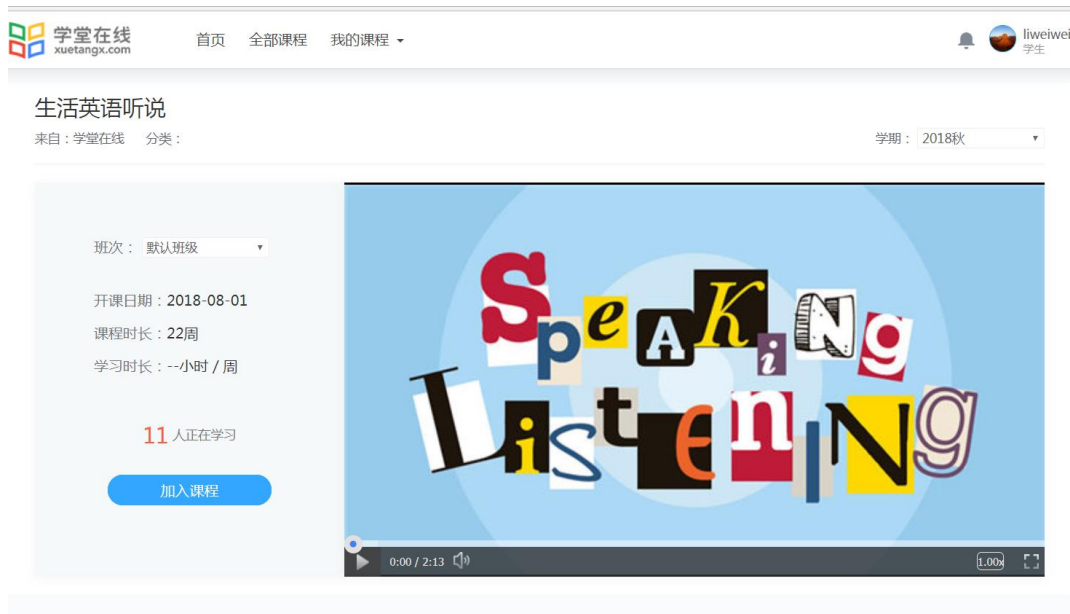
学堂在线
xuetangx.com

首页 全部课程 我的课程

liweiwei
学生

生活英语听说

来自：学堂在线 分类：

学期：2018秋

班次： 默认班级

开课日期：2018-08-01

课程时长：22周

学习时长：--小时 / 周

11 人正在学习

加入课程

Speaking
Listening

0:00 / 2:13

1.00x